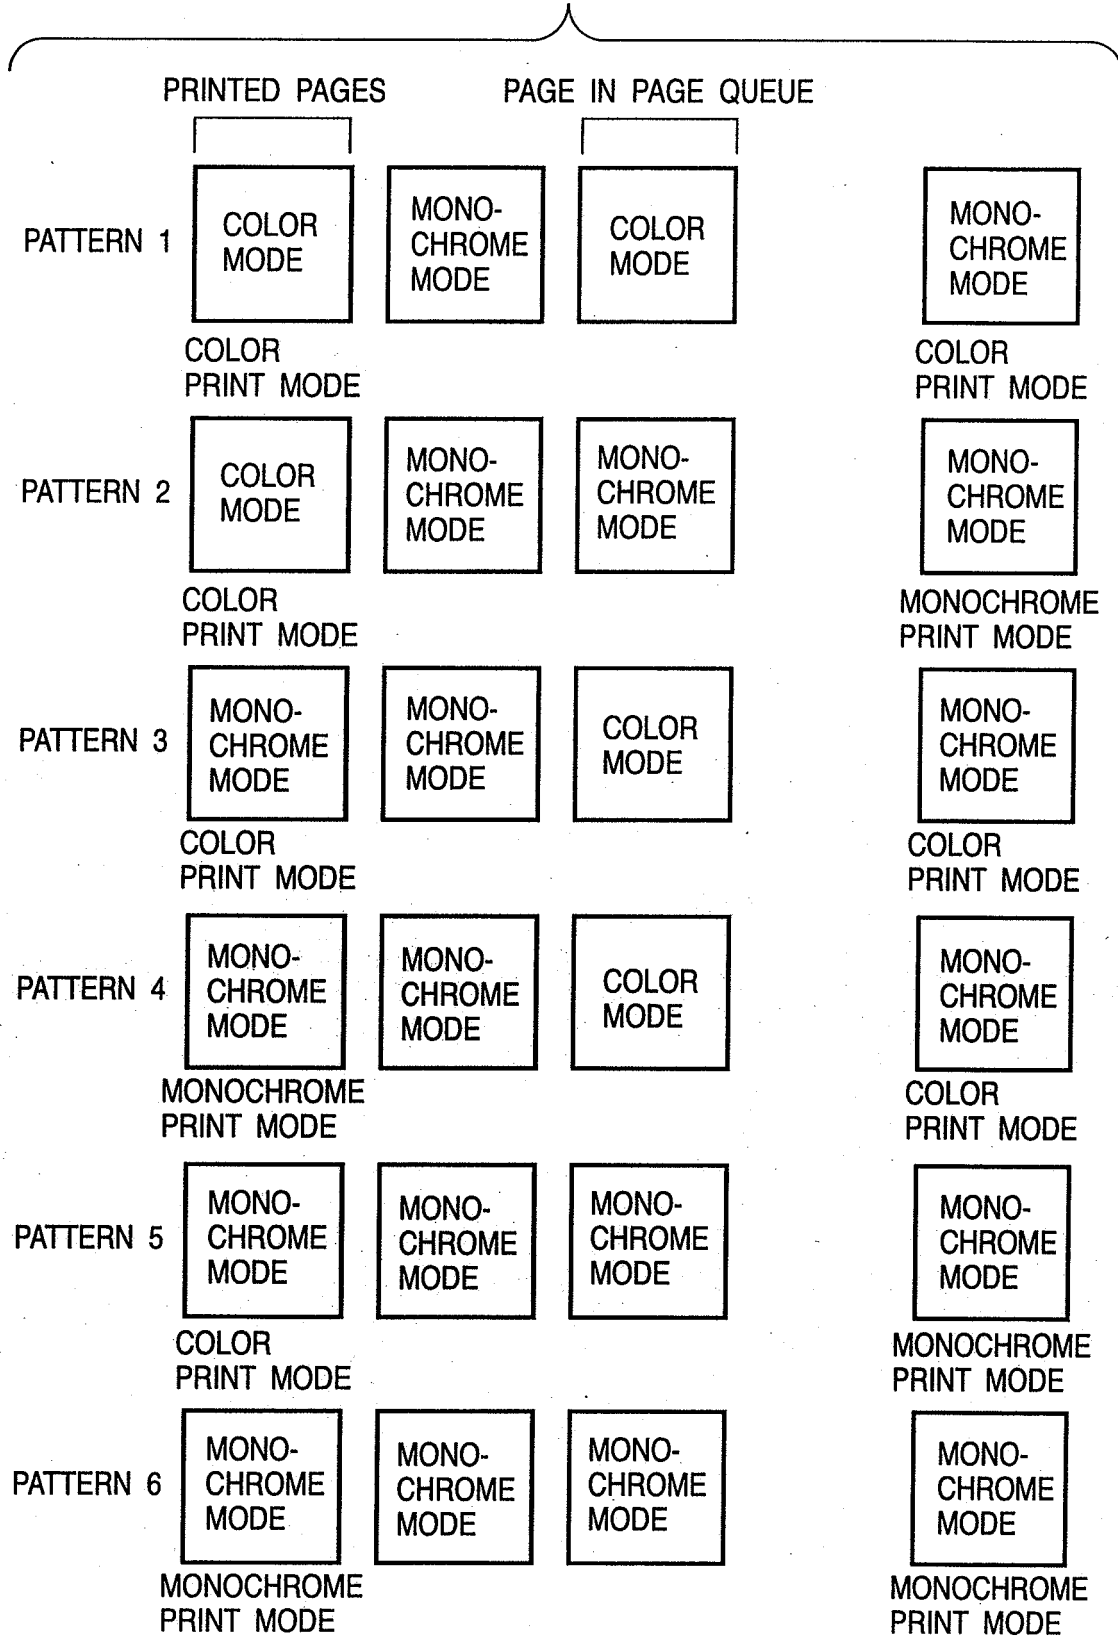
PRINTED PAGES PAGE IN PAGE QUEUE

PATTERN 1
COLOR MODE
MONOCHROME MODE
COLOR MODE
MONOCHROME MODE
COLOR PRINT MODE
COLOR PRINT MODE

PATTERN 2
COLOR MODE
MONOCHROME MODE
MONOCHROME MODE
MONOCHROME MODE
COLOR PRINT MODE
MONOCHROME PRINT MODE

PATTERN 3
MONOCHROME MODE
MONOCHROME MODE
COLOR MODE
MONOCHROME MODE
COLOR PRINT MODE
COLOR PRINT MODE

PATTERN 4
MONOCHROME MODE
MONOCHROME MODE
COLOR MODE
MONOCHROME MODE
MONOCHROME PRINT MODE
COLOR PRINT MODE

PATTERN 5
MONOCHROME MODE
MONOCHROME MODE
MONOCHROME MODE
MONOCHROME MODE
COLOR PRINT MODE
MONOCHROME PRINT MODE

PATTERN 6
MONOCHROME MODE
MONOCHROME MODE
MONOCHROME MODE
MONOCHROME MODE
MONOCHROME PRINT MODE
MONOCHROME PRINT MODE